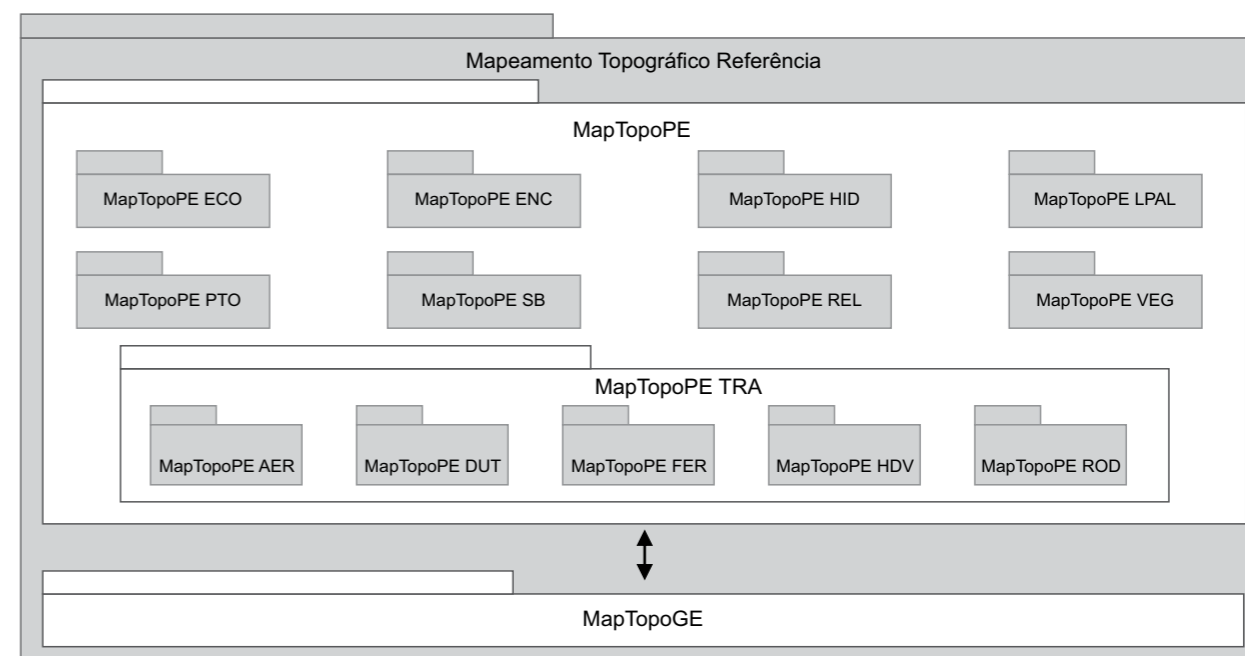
Mapeamento Topográfico Referência

MapTopoPE

MapTopoPE ECO

MapTopoPE ENC

MapTopoPE HID

MapTopoPE LPAL

MapTopoPE PTO

MapTopoPE SB

MapTopoPE REL

MapTopoPE VEG

MapTopoPE TRA

MapTopoPE AER

MapTopoPE DUT

MapTopoPE FER

MapTopoPE HDV

MapTopoPE ROD

MapTopoGE